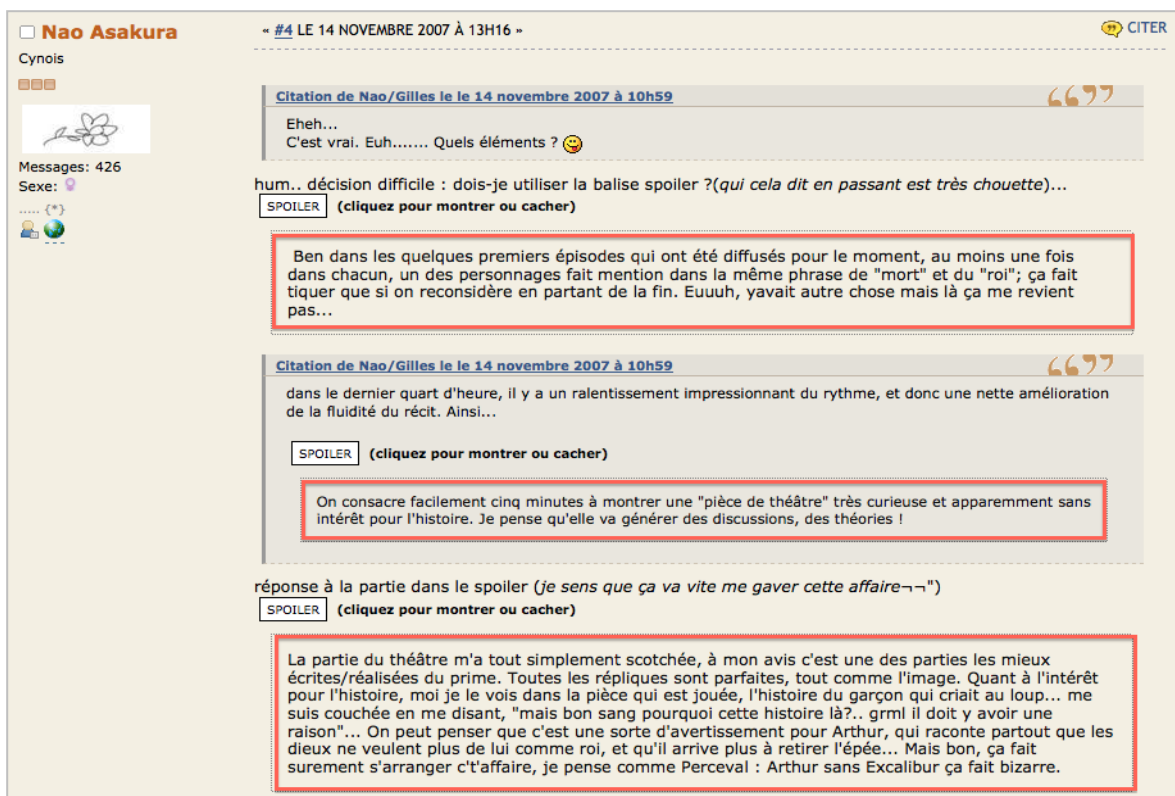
Nao Asakura
Cynois

Messages: 426
Sexe:
..... {*}

« #4 LE 14 NOVEMBRE 2007 À 13H16 »

CITER

Citation de Nao/Gilles le le 14 novembre 2007 à 10h59

Eheh...
C'est vrai. Euh....... Quels éléments ?

hum.. décision difficile : dois-je utiliser la balise spoiler ?(qui cela dit en passant est très chouette)...

SPOILER (cliquez pour montrer ou cacher)

Ben dans les quelques premiers épisodes qui ont été diffusés pour le moment, au moins une fois dans chacun, un des personnages fait mention dans la même phrase de "mort" et du "roi"; ça fait tiquer que si on reconsidère en partant de la fin. Euuuh, yavait autre chose mais là ça me revient pas...

Citation de Nao/Gilles le le 14 novembre 2007 à 10h59

dans le dernier quart d'heure, il y a un ralentissement impressionnant du rythme, et donc une nette amélioration de la fluidité du récit. Ainsi...

SPOILER (cliquez pour montrer ou cacher)

On consacre facilement cinq minutes à montrer une "pièce de théâtre" très curieuse et apparemment sans intérêt pour l'histoire. Je pense qu'elle va générer des discussions, des théories !

réponse à la partie dans le spoiler (je sens que ça va vite me gaver cette affaire¬¬")

SPOILER (cliquez pour montrer ou cacher)

La partie du théâtre m'a tout simplement scotchée, à mon avis c'est une des parties les mieux écrites/réalisées du prime. Toutes les répliques sont parfaites, tout comme l'image. Quant à l'intérêt pour l'histoire, moi je le vois dans la pièce qui est jouée, l'histoire du garçon qui criait au loup... me suis couchée en me disant, "mais bon sang pourquoi cette histoire là?.. grml il doit y avoir une raison"... On peut penser que c'est une sorte d'avertissement pour Arthur, qui raconte partout que les dieux ne veulent plus de lui comme roi, et qu'il arrive plus à retirer l'épée... Mais bon, ça fait surement s'arranger c't'affaire, je pense comme Perceval : Arthur sans Excalibur ça fait bizarre.